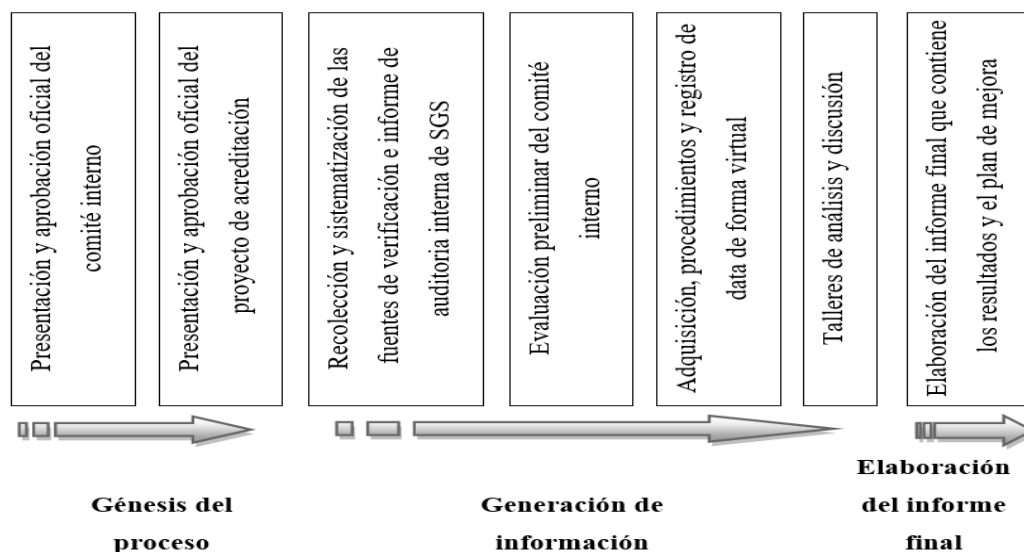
Presentación y aprobación oficial del comité interno

Presentación y aprobación oficial del proyecto de acreditación

Recolección y sistematización de las fuentes de verificación e informe de auditoria interna de SGS

Evaluación preliminar del comité interno

Adquisición, procedimientos y registro de data de forma virtual

Talleres de análisis y discusión

Elaboración del informe final que contiene los resultados y el plan de mejora

Génesis del proceso

Generación de información

Elaboración del informe final